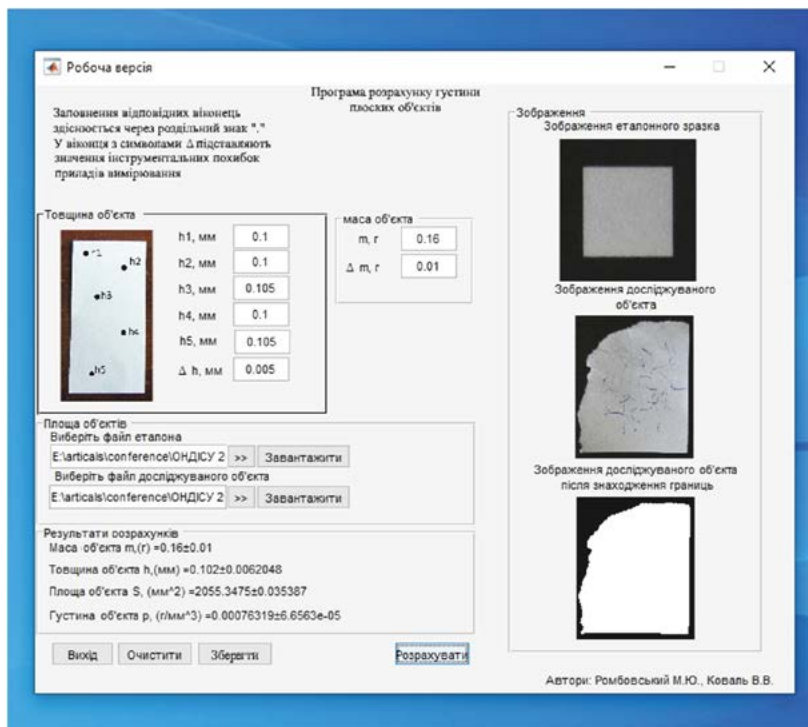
Робоча версія

Програма розрахунку густини плоских об'єктів

Заповнення відповідних віконець здійснюється через розділільний знак "."
У віконця з символами Δ підставляють значення інструментальних похибок приладів вимірювання

Товщина об'єкта

h1
h2
h3
h4
h5

h1, мм 0.1
h2, мм 0.1
h3, мм 0.105
h4, мм 0.1
h5, мм 0.105
Δ h, мм 0.005

маса об'єкта
m, г 0.16
Δ m, г 0.01

Площа об'єктів
Виберіть файл еталона
E:\articals\conference\ОНДІСУ 2 >> Завантажити
Виберіть файл досліджуваного об'єкта
E:\articals\conference\ОНДІСУ 2 >> Завантажити

Результати розрахунків
Маса об'єкта m,(г) =0.16±0.01
Товщина об'єкта h,(мм) =0.102±0.0062048
Площа об'єкта S, (мм^2) =2055.3475±0.035387
Густина об'єкта p, (г/мм^3) =0.00076319±6.6563e-05

Вихід Очистити Зберегти Розрахувати

Зображення
Зображення еталонного зразка
Зображення досліджуваного об'єкта
Зображення досліджуваного об'єкта після знаходження границь

Автори: Ромбовський М.Ю., Коваль В.В.